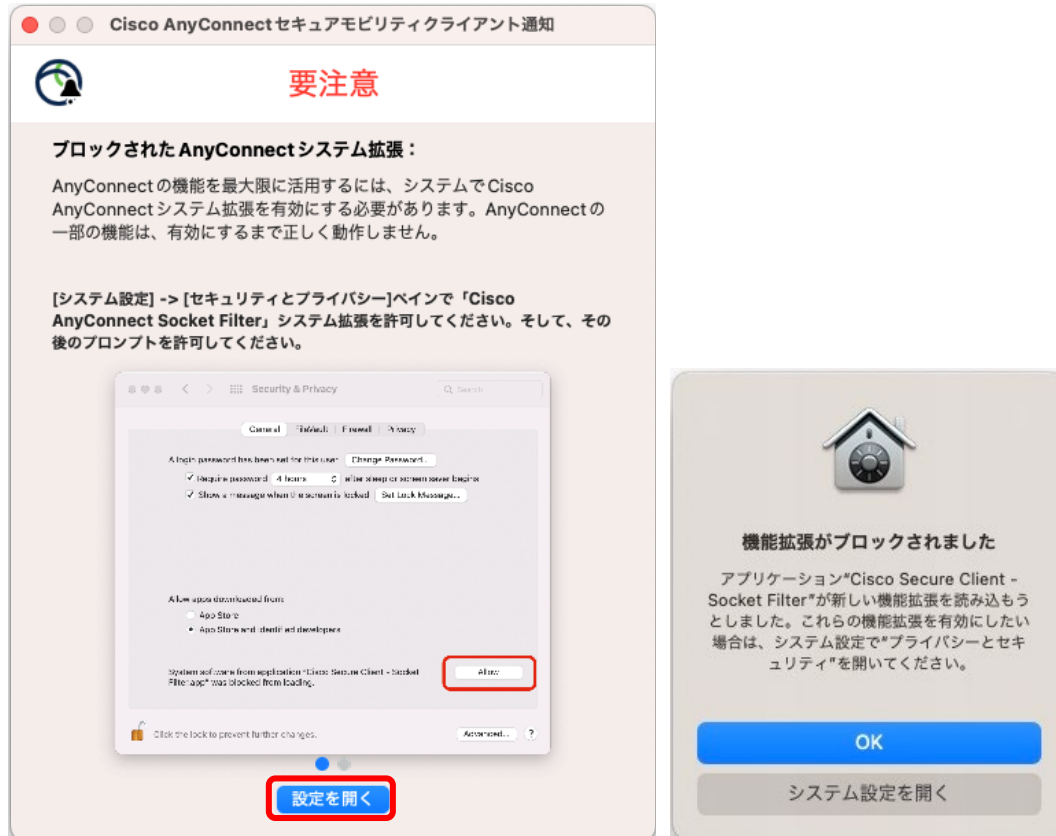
Cisco AnyConnect セキュアモビリティクライアント通知

要注意

ブロックされたAnyConnectシステム拡張：

AnyConnectの機能を最大限に活用するには、システムでCisco AnyConnectシステム拡張を有効にする必要があります。AnyConnectの一部の機能は、有効にするまで正しく動作しません。

[システム設定] -> [セキュリティとプライバシー]ペインで「Cisco AnyConnect Socket Filter」システム拡張を許可してください。そして、その後のプロンプトを許可してください。

Security & Privacy

Search

General FileVault Firewall Privacy

A login password has been set for this user Change Password...

Require password 4 hours after sleep or screen saver begins

Show a message when the screen is locked Set Lock Message...

Allow apps downloaded from:

App Store

App Store and identified developers

System software from application "Cisco Secure Client - Socket Filter.app" was blocked from loading.

Allow

Click the lock to prevent further changes.

Advanced...

?

設定を開く

機能拡張がブロックされました

アプリケーション"Cisco Secure Client - Socket Filter"が新しい機能拡張を読み込もうとしました。これらの機能拡張を有効にしたい場合は、システム設定で"プライバシーとセキュリティ"を開いてください。

OK

システム設定を開く